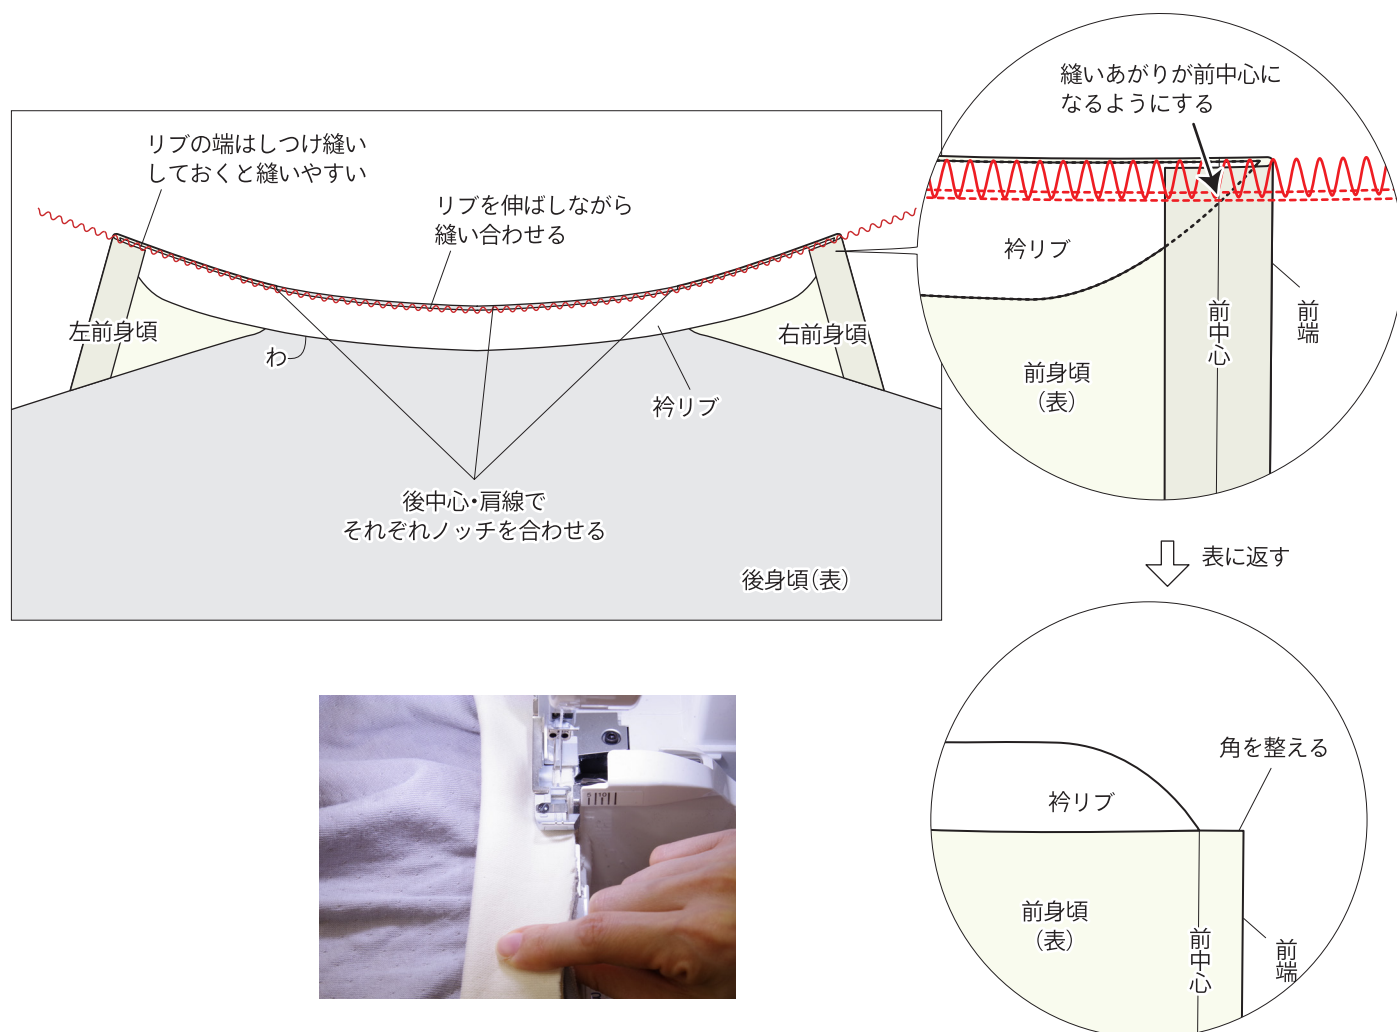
リブの端はしつけ縫いしておくと縫いやすい

リブを伸ばしながら縫い合わせる

左前身頃

右前身頃

わ

衿リブ

後中心・肩線でそれぞれノッチを合わせる

後身頃（表）

縫いあがりが前中心になるようにする

衿リブ

前中心

前端

前身頃（表）

表に返す

角を整える

衿リブ

前身頃（表）

前中心

前端